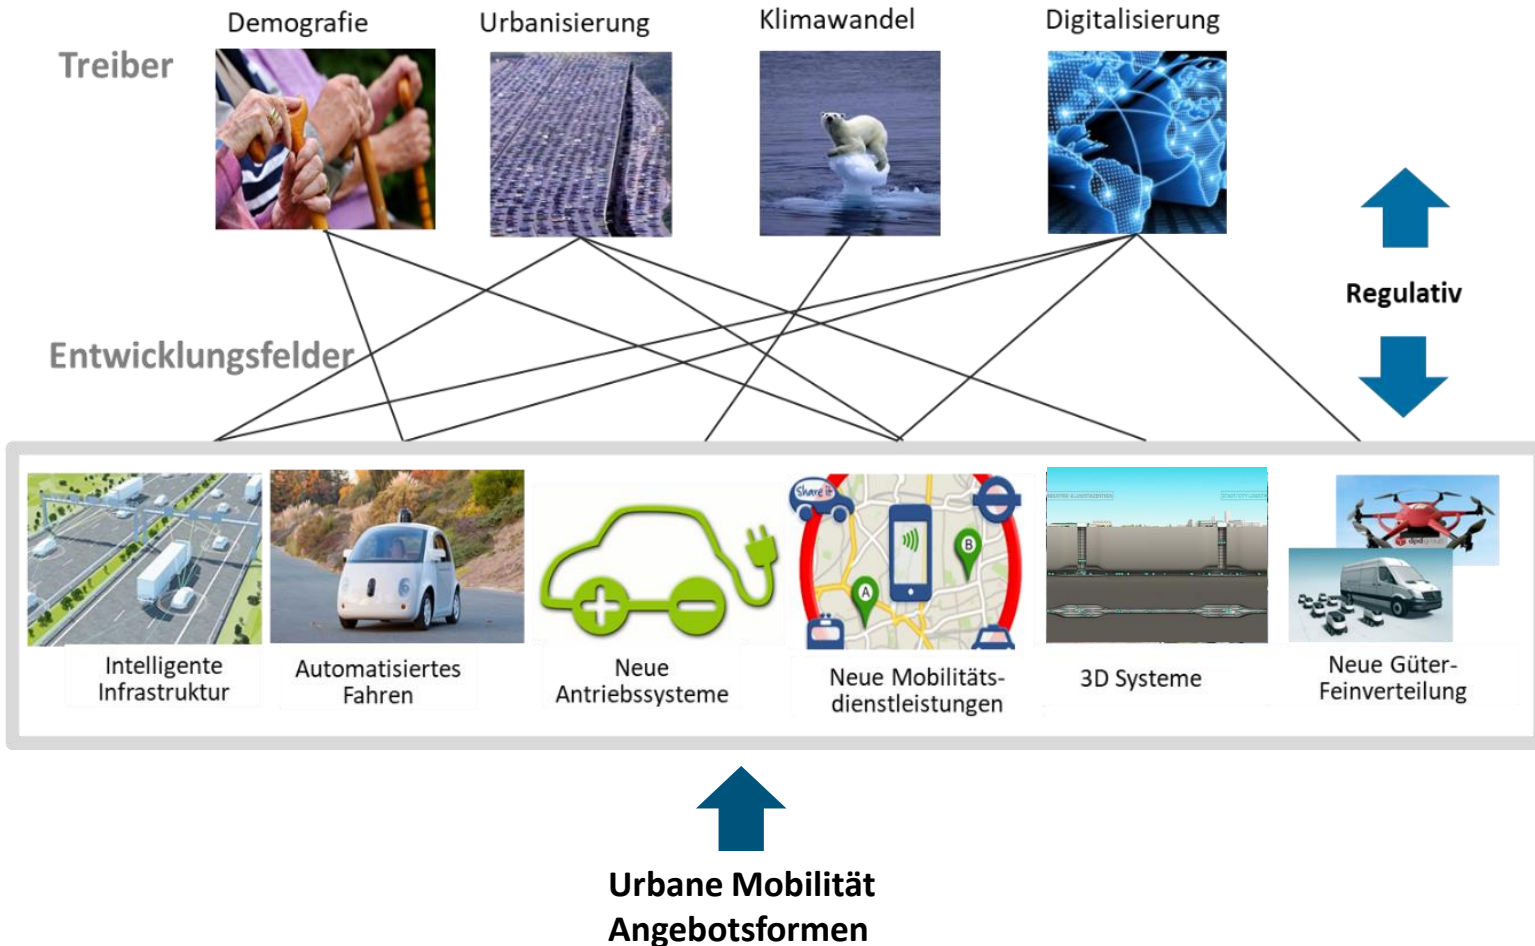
Treiber

Demografie

Urbanisierung

Klimawandel

Digitalisierung

Regulativ

Entwicklungsfelder

Intelligente Infrastruktur

Automatisiertes Fahren

Neue Antriebssysteme

Share it

A

B

Neue Mobilitätsdienstleistungen

3D Systeme

Neue Güter-Feinverteilung

Urbane Mobilität Angebotsformen